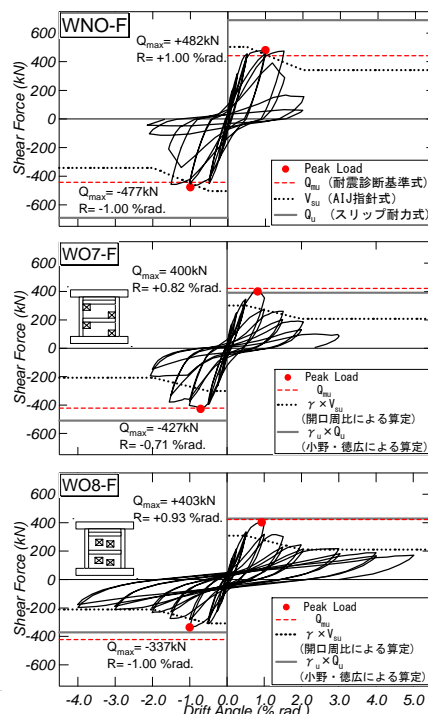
WNO-F

$Q_{max}$= +482kN
R= +1.00 %rad.

$Q_{max}$= -477kN
R= -1.00 %rad.

Peak Load
$Q_{mu}$（耐震診断基準式）
$V_{su}$（AIJ指針式）
$Q_u$（スリップ耐力式）

WO7-F

$Q_{max}$= 400kN
R= +0.82 %rad.

$Q_{max}$= -427kN
R= -0.71 %rad.

Peak Load
$Q_{mu}$
$\gamma \times V_{su}$
（開口周比による算定）
$\gamma_u \times Q_u$
（小野・徳広による算定）

WO8-F

$Q_{max}$= +403kN
R= +0.93 %rad.

$Q_{max}$= -337kN
R= -1.00 %rad.

Peak Load
$Q_{mu}$
$\gamma \times V_{su}$
（開口周比による算定）
$\gamma_u \times Q_u$
（小野・徳広による算定）

Shear Force (kN)
600
400
200
0
-200
-400
-600

-4.0 -3.0 -2.0 -1.0 0.0 1.0 2.0 3.0 4.0 5.0
Drift Angle (% rad.)